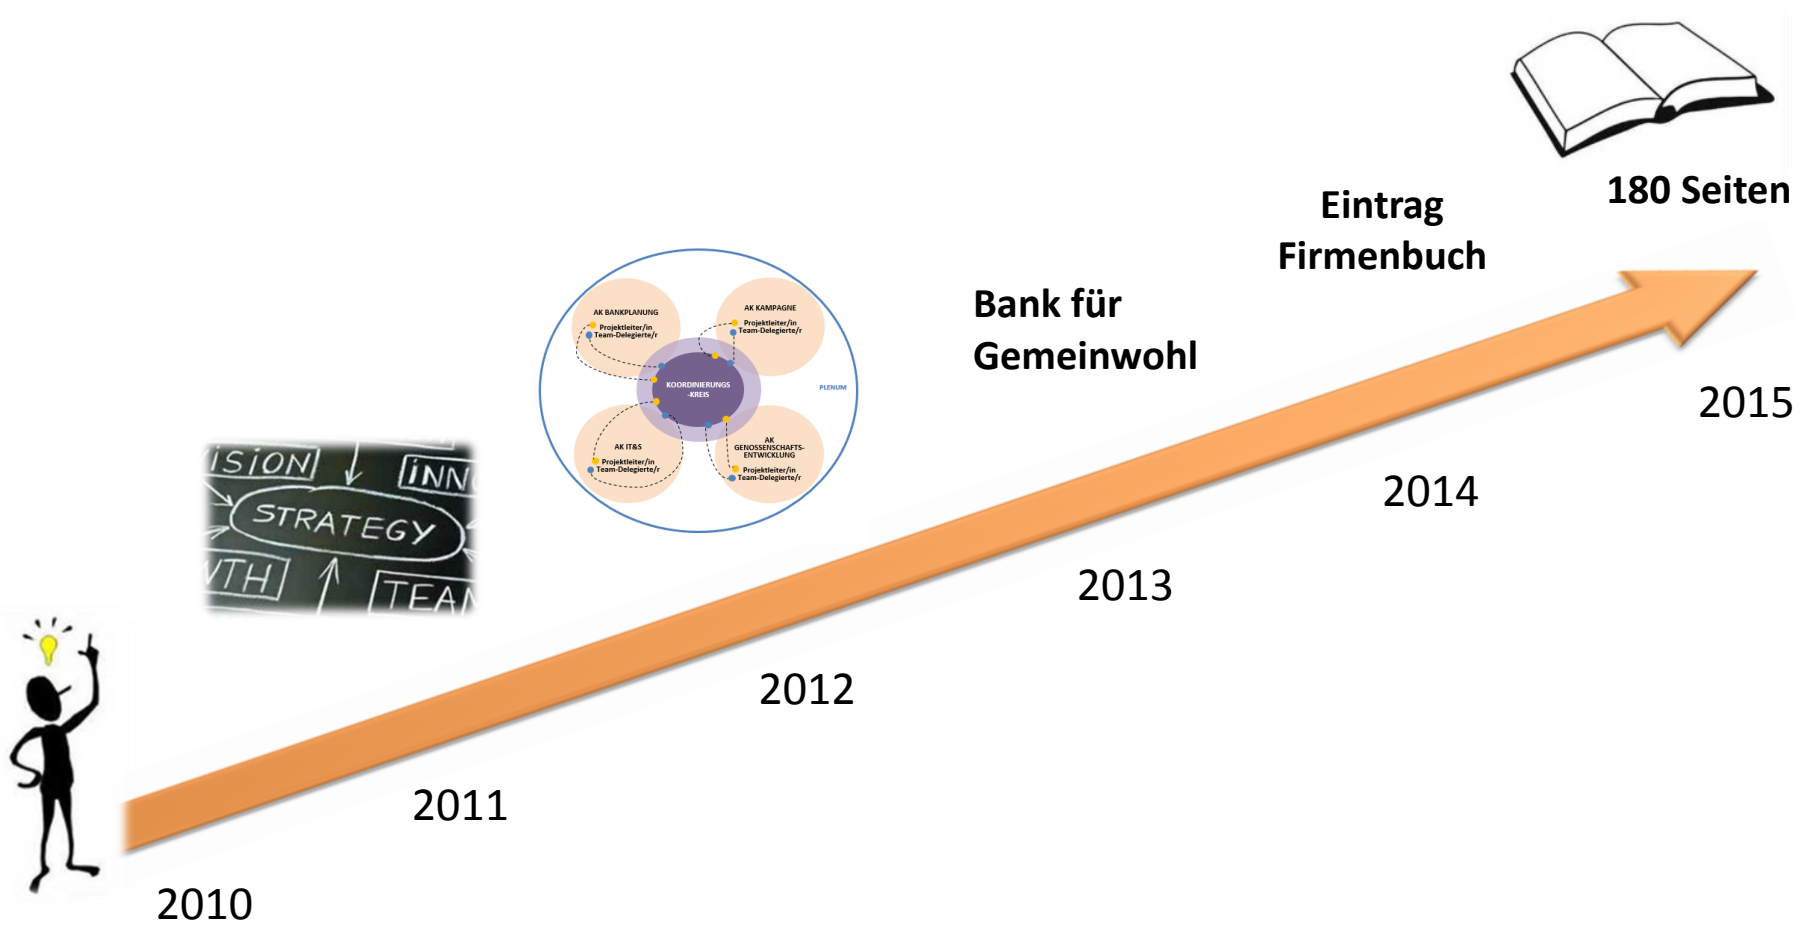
180 Seiten

Eintrag Firmenbuch

Bank für Gemeinwohl

2015

2014

2013

2012

2011

2010

ISION
INN
STRATEGY
WTH
TEAM

AK BANKPLANUNG
Projektleiter/in
Team-Delegierte/r

AK KAMPAGNE
Projektleiter/in
Team-Delegierte/r

KOORDINIERUNGS-KREIS

PLENUM

AK IT&S
Projektleiter/in
Team-Delegierte/r

AK GENOSSENSCHAFTS-ENTWICKLUNG
Projektleiter/in
Team-Delegierte/r